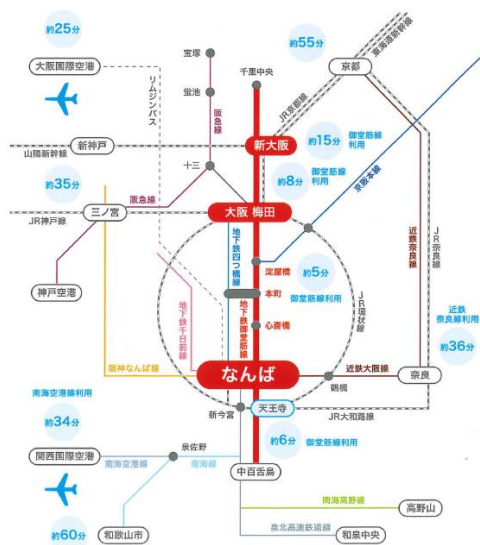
約25分

大阪国際空港

リムジンバス

宝塚

蛍池

阪急線

千里中央

約55分

東海道新幹線

京都

JR京都線

新大阪

約15分 御堂筋線利用

新神戸

山陽新幹線

十三

約8分 御堂筋線利用

京阪本線

約35分

阪急線

三ノ宮

JR神戸線

大阪 梅田

地下鉄四つ橋線

淀屋橋

約5分

本町

御堂筋線利用

JR環状線

近鉄京都線

JR奈良線

神戸空港

地下鉄千日前線

地下鉄御堂筋線

心斎橋

近鉄奈良線利用

約36分

阪神なんば線

なんば

近鉄大阪線

鶴橋

奈良

南海空港線利用

約34分

新今宮

天王寺

JR大和路線

関西国際空港

泉佐野

南海空港線

南海線

約6分

御堂筋線利用

中百舌鳥

南海高野線

高野山

約60分

和歌山市

泉北高速鉄道線

和泉中央